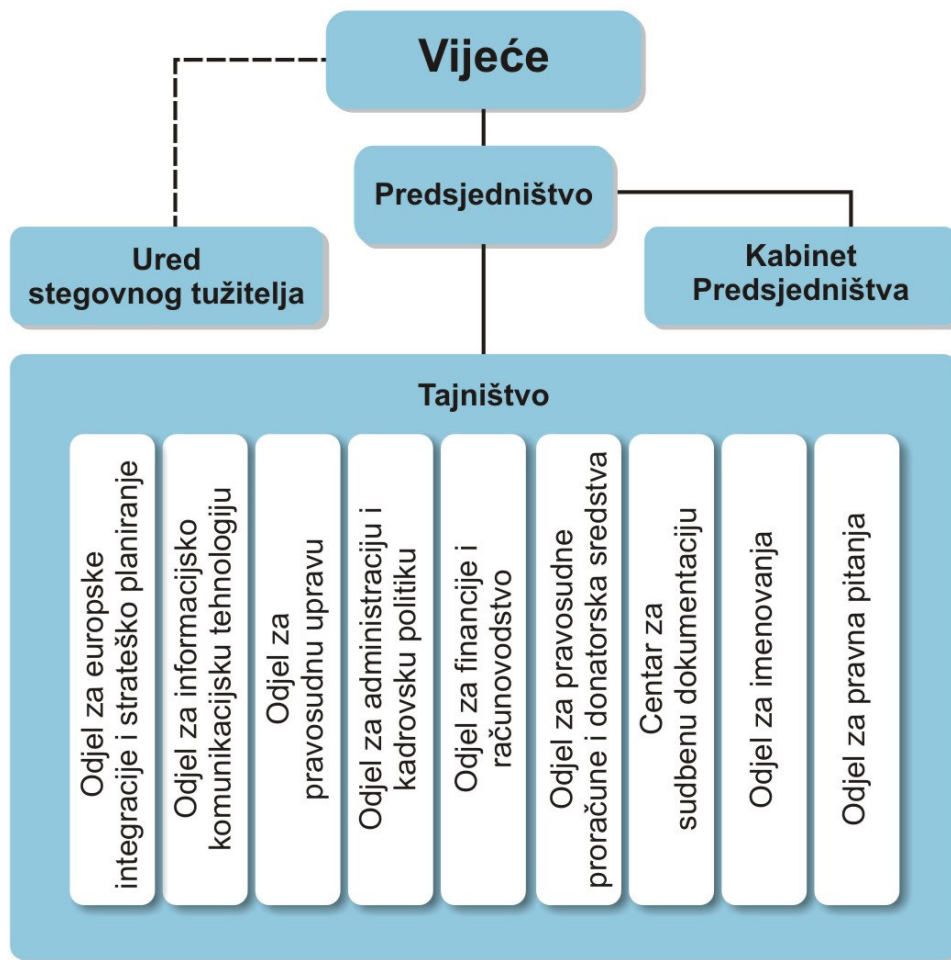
Vijeće

Predsjedništvo

Ured stegovnog tužitelja

Kabinet Predsjedništva

Tajništvo

Odjel za europske integracije i strateško planiranje

Odjel za informacijsko komunikacijsku tehnologiju

Odjel za pravosudnu upravu

Odjel za administraciju i kadrovsku politiku

Odjel za financije i računovodstvo

Odjel za pravosudne proračune i donatorska sredstva

Centar za sudbenu dokumentaciju

Odjel za imenovanja

Odjel za pravna pitanja